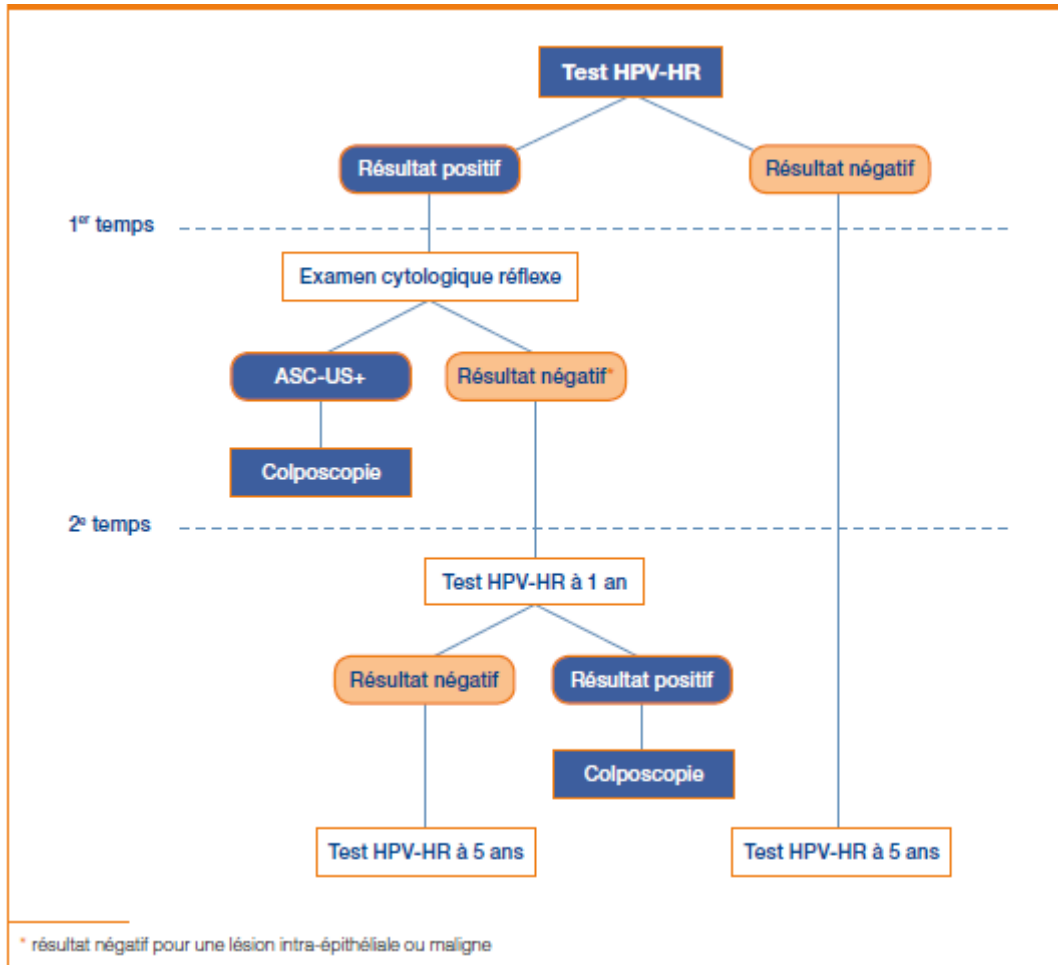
Test HPV-HR

Résultat positif

Résultat négatif

1$^{er}$ temps

Examen cytologique réflexe

ASC-US+

Résultat négatif*

Colposcopie

2$^{e}$ temps

Test HPV-HR à 1 an

Résultat négatif

Résultat positif

Colposcopie

Test HPV-HR à 5 ans

Test HPV-HR à 5 ans

* résultat négatif pour une lésion intra-épithéliale ou maligne